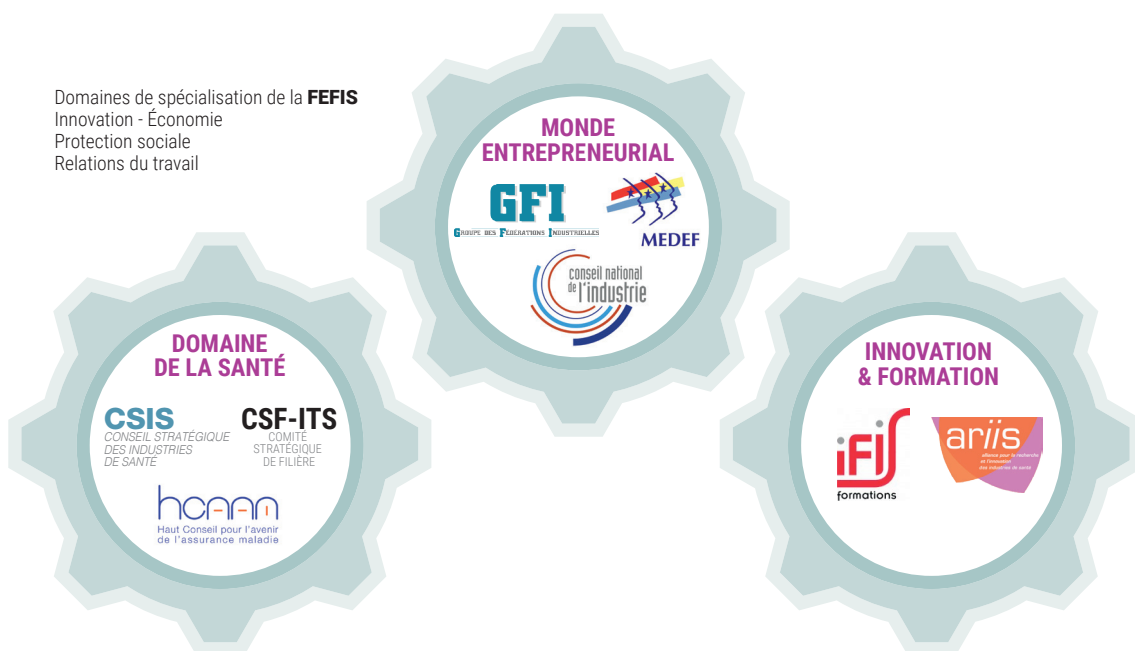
Domaines de spécialisation de la **FEFIS**
Innovation - Économie
Protection sociale
Relations du travail

MONDE ENTREPRENEURIAL

GFI
Groupe des Fédérations Industrielles

MEDEF

conseil national de l'industrie

DOMAINE DE LA SANTÉ

CSIS
CONSEIL STRATÉGIQUE DES INDUSTRIES DE SANTÉ

CSF-ITS
COMITÉ STRATÉGIQUE DE FILIÈRE

hcaam
Haut Conseil pour l'avenir de l'assurance maladie

INNOVATION & FORMATION

IFIS
formations

ariis
alliance pour la recherche et l'innovation des industries de santé